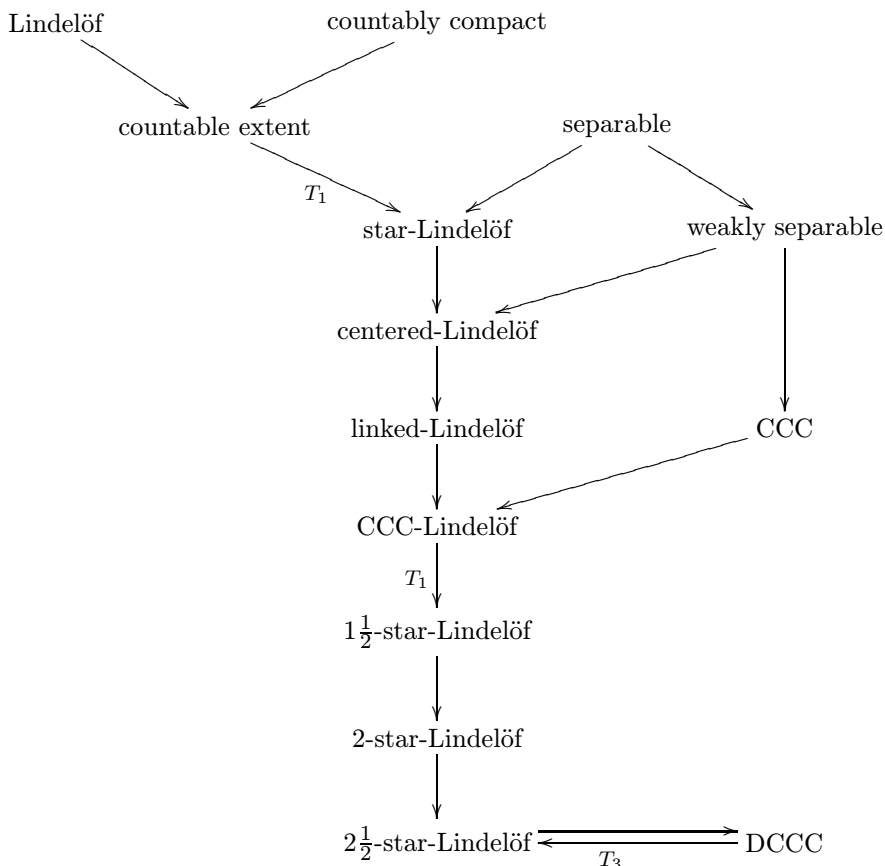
Lindelöf

countably compact

countable extent

separable

$T_1$

star-Lindelöf

weakly separable

centered-Lindelöf

linked-Lindelöf

CCC

CCC-Lindelöf

$T_1$

$1\frac{1}{2}$-star-Lindelöf

2-star-Lindelöf

$2\frac{1}{2}$-star-Lindelöf

DCCC

$T_3$